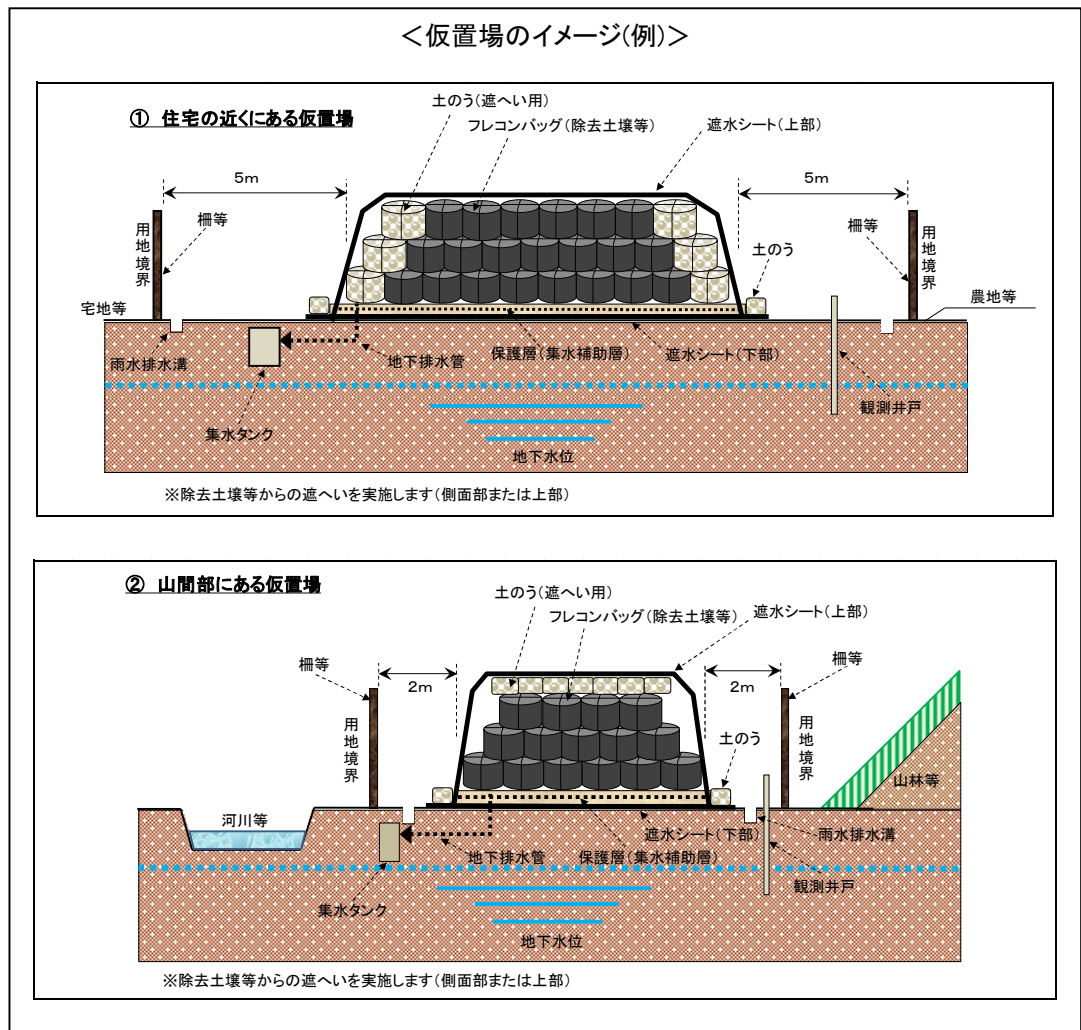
＜仮置場のイメージ(例)＞

① 住宅の近くにある仮置場

土のう(遮へい用)
フレコンバッグ(除去土壌等)
遮水シート(上部)
5m
5m
柵等
用地境界
土のう
柵等
用地境界
宅地等
農地等
雨水排水溝
地下排水管
保護層(集水補助層)
遮水シート(下部)
観測井戸
集水タンク
地下水位
※除去土壌等からの遮へいを実施します(側面部または上部)

② 山間部にある仮置場

土のう(遮へい用)
フレコンバッグ(除去土壌等)
遮水シート(上部)
柵等
2m
2m
柵等
用地境界
土のう
用地境界
山林等
河川等
遮水シート(下部)
雨水排水溝
地下排水管
保護層(集水補助層)
観測井戸
集水タンク
地下水位
※除去土壌等からの遮へいを実施します(側面部または上部)